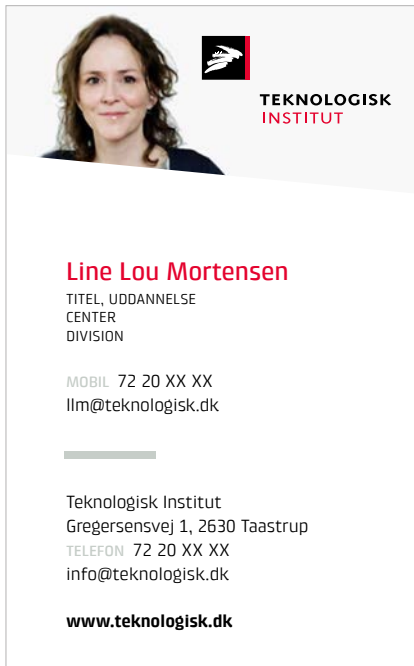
TEKNOLOGISK
INSTITUT

Line Lou Mortensen
TITEL, UDDANNELSE
CENTER
DIVISION

MOBIL 72 20 XX XX
llm@teknologisk.dk

Teknologisk Institut
Gregersensvej 1, 2630 Taastrup
TELEFON 72 20 XX XX
info@teknologisk.dk

www.teknologisk.dk